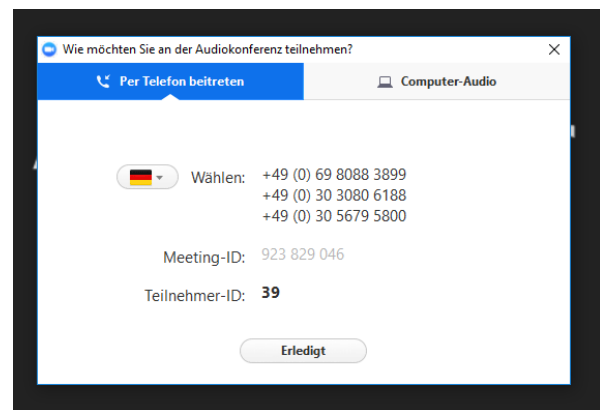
Wie möchten Sie an der Audiokonferenz teilnehmen?

×

Per Telefon beitreten

Computer-Audio

Wählen: +49 (0) 69 8088 3899
+49 (0) 30 3080 6188
+49 (0) 30 5679 5800

Meeting-ID: 923 829 046

Teilnehmer-ID: 39

Erledigt